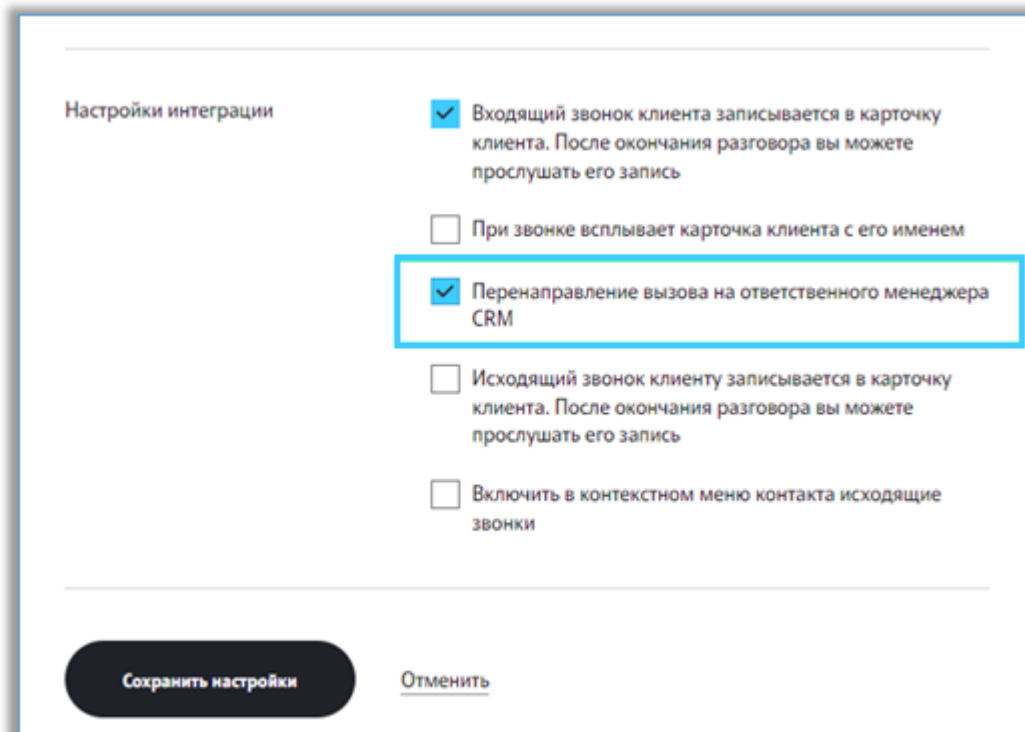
Настройки интеграции

Входящий звонок клиента записывается в карточку клиента. После окончания разговора вы можете прослушать его запись

При звонке всплывает карточка клиента с его именем

Перенаправление вызова на ответственного менеджера CRM

Исходящий звонок клиенту записывается в карточку клиента. После окончания разговора вы можете прослушать его запись

Включить в контекстном меню контакта исходящие звонки

Сохранить настройки

Отменить